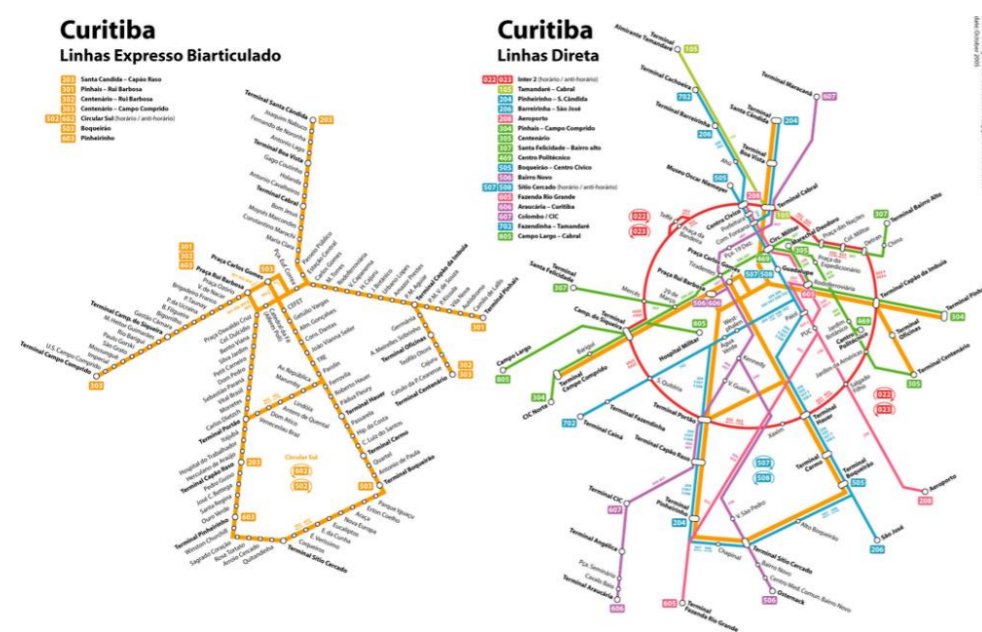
Curitiba
Linhas Expresso Biarticulado

203 Santa Cândida – Capão Raso
303 Pinhais – Rui Barbosa
305 Centenário – Rui Barbosa
503 Centenário – Campo Comprido
502 602 Circular Sul (horário / anti-horário)
503 Boqueirão
603 Pinheirinho

Terminal Santa Cândida
Terminal Boa Vista
Terminal Cabral
Praça Carlos Gomes
Praça Rui Barbosa
Terminal Campo Comprido
Terminal Campina do Siqueira
Terminal Capão da Imbuia
Terminal Centenário
Terminal Hauer
Terminal Carmo
Terminal Boqueirão
Terminal Portão
Terminal Capão Raso
Terminal Pinheirinho
Terminal Sítio Cercado
Terminal Pinhais
Circular Sul

Curitiba
Linhas Direta

022 023 Inter 2 (horário / anti-horário)
105 Tamandaré – Cabral
204 Pinheirinho – S. Cândida
206 Barreirinha – São José
208 Aeroporto
304 Pinhais – Campo Comprido
305 Centenário
307 Santa Felicidade – Bairro alto
469 Centro Politécnico
505 Boqueirão – Centro Cívico
506 Bairro Novo
507 508 Sítio Cercado (horário / anti-horário)
605 Fazenda Rio Grande
606 Araucária – Curitiba
607 Colombo / CIC
702 Fazendinha – Tamandaré
805 Campo Largo – Cabral

Terminal Almirante Tamandaré
Terminal Maracanã
Terminal Cachoeira
Terminal Barreirinha
Terminal Santa Cândida
Terminal Boa Vista
Museu Oscar Niemeyer
Terminal Cabral
Terminal Bairro Alto
Terminal Santa Felicidade
Terminal Capão da Imbuia
Terminal Pinhais
Campo Largo
Terminal Campo Comprido
Terminal Oficinas
Terminal Centenário
Hospital Militar
CIC Norte
Terminal Portão
Terminal Fazendinha
Terminal Caiuá
Terminal Capão Raso
Terminal Hauer
Terminal Carmo
Terminal Boqueirão
Aeroporto
Terminal CIC
Terminal Pinheirinho
Terminal Sítio Cercado
São José
Terminal Angélica
Terminal Araucária
Terminal Fazenda Rio Grande
Osternack